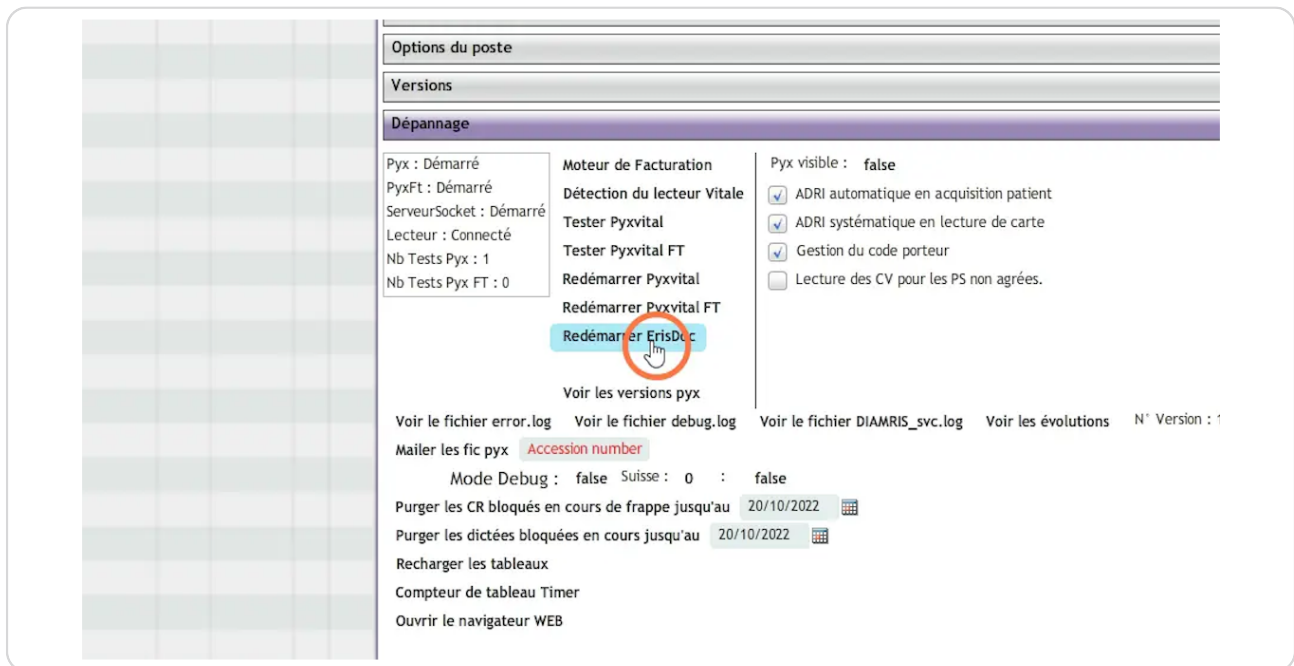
Options du poste

Versions

Dépannage

Pyx : Démarré
PyxFt : Démarré
ServeurSocket : Démarré
Lecteur : Connecté
Nb Tests Pyx : 1
Nb Tests Pyx FT : 0

Moteur de Facturation
Détection du lecteur Vitale
Tester Pyxvital
Tester Pyxvital FT
Redémarrer Pyxvital
Redémarrer Pyxvital FT
Redémarrer ErisDoc

Voir les versions pyx

Pyx visible : false
ADRI automatique en acquisition patient
ADRI systématique en lecture de carte
Gestion du code porteur
Lecture des CV pour les PS non agrées.

Voir le fichier error.log Voir le fichier debug.log Voir le fichier DIAMRIS_svc.log Voir les évolutions N° Version : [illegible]

Mailer les fic pyx Accession number

Mode Debug : false Suisse : 0 : false

Purger les CR bloqués en cours de frappe jusqu'au 20/10/2022

Purger les dictées bloquées en cours jusqu'au 20/10/2022

Recharger les tableaux

Compteur de tableau Timer

Ouvrir le navigateur WEB